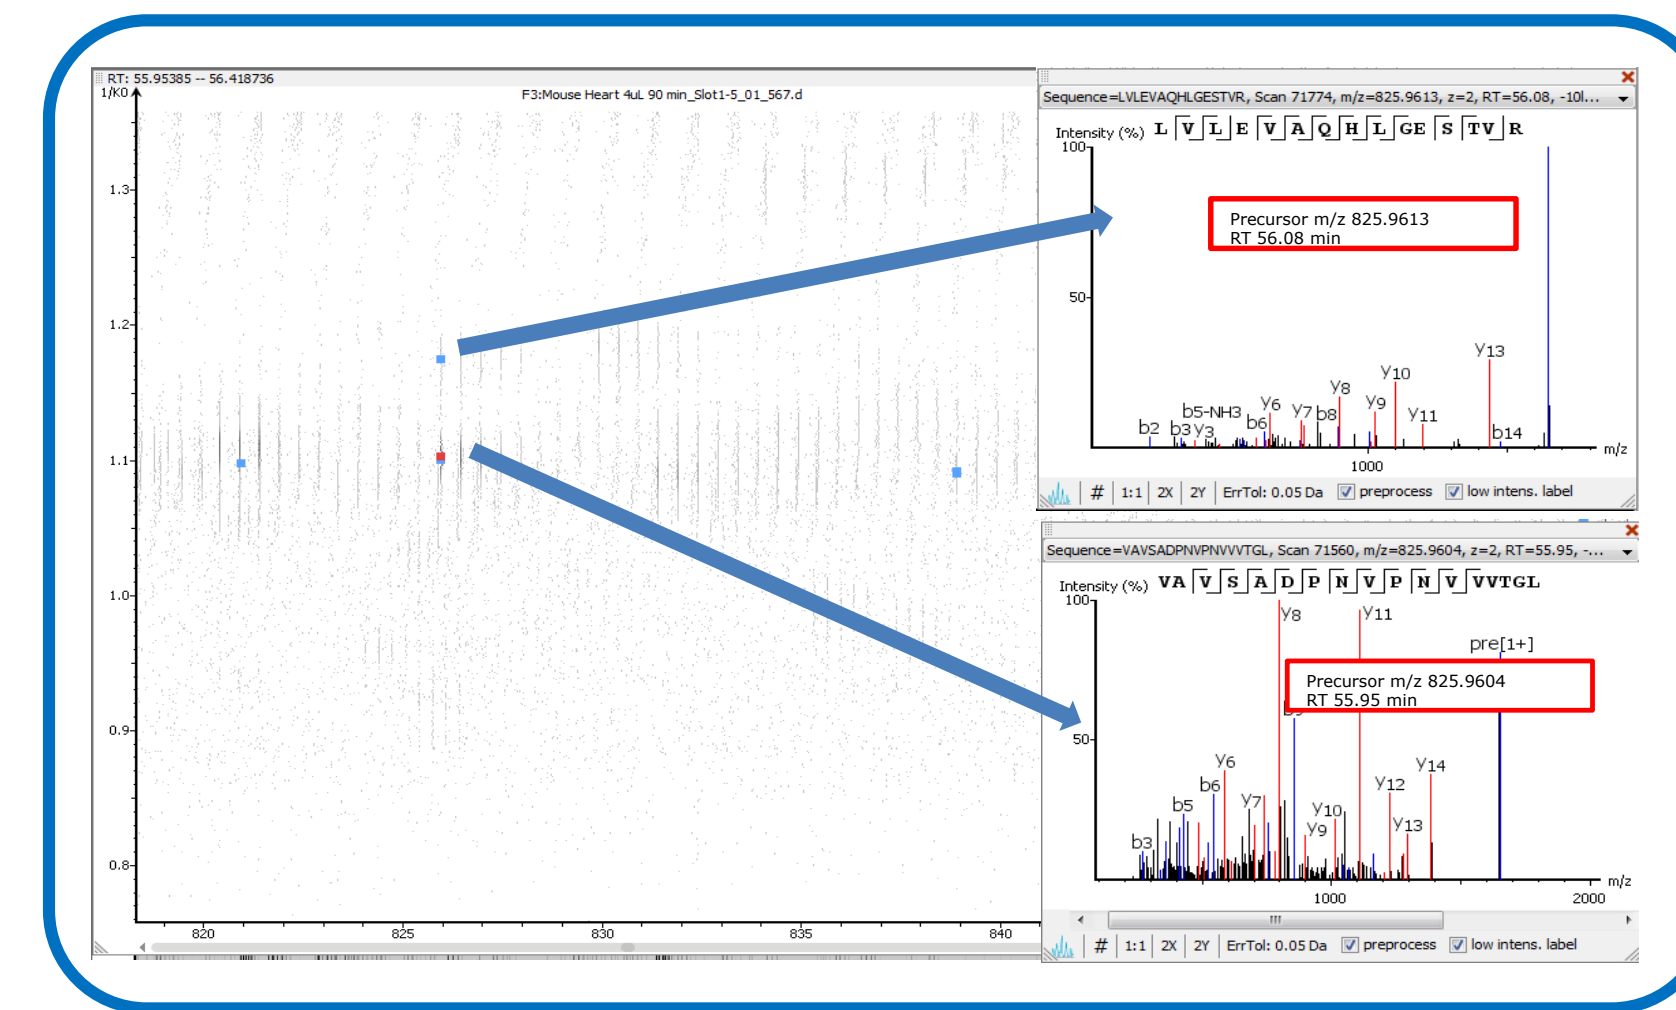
RT: 55.95385 -- 56.418736
1/K0
F3:Mouse Heart 4uL 90 min_Slot1-5_01_567.d
1.3
1.2
1.1
1.0
0.9
0.8
820
825
830
835
840

Sequence=LVLEVAQHLGESTVR, Scan 71774, m/z=825.9613, z=2, RT=56.08, -10l...
Intensity (%) L V L E V A Q H L GE S TV R
100
50
Precursor m/z 825.9613
RT 56.08 min
y13
y10
y8
y9
y6
y7
b8
y11
b5-NH3
b6
b2
b3
y3
b14
1000
m/z
# 1:1 2X 2Y ErrTol: 0.05 Da preprocess low intens. label

Sequence=VAVSADPNVPNVVVTGL, Scan 71560, m/z=825.9604, z=2, RT=55.95, -...
Intensity (%) VA V S A D P N V P N V VVTGL
100
50
y8
y11
pre[1+]
Precursor m/z 825.9604
RT 55.95 min
y6
b6
b5
y7
y10
y9
y12
y14
y13
b3
1000
2000
m/z
# 1:1 2X 2Y ErrTol: 0.05 Da preprocess low intens. label